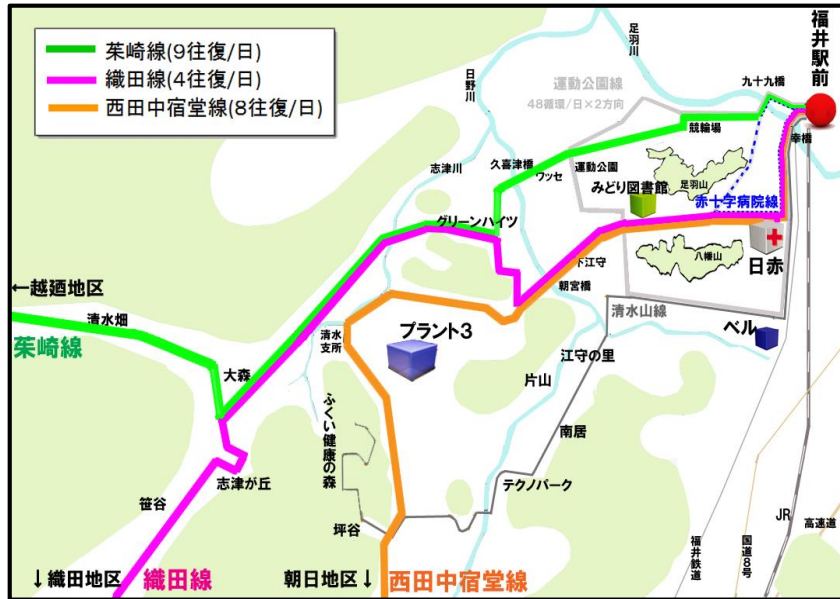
茱崎線(9往復/日)
織田線(4往復/日)
西田中宿堂線(8往復/日)

福井駅前
足羽川
日野川
運動公園線
48循環/日×2方向
九十九橋
競輪場
幸橋
志津川
久喜津橋
ワッセ
運動公園
みどり図書館
足羽山
赤十字病院線
グリーンハイツ
下江守
八幡山
日赤
朝宮橋
←越廼地区
清水畑
茱崎線
清水支所
プラント3
清水山線
ベル
大森
江守の里
片山
ふくい健康の森
南居
志津が丘
テクノパーク
笹谷
坪谷
JR
高速道
福井鉄道
国道8号
↓織田地区
織田線
朝日地区↓
西田中宿堂線